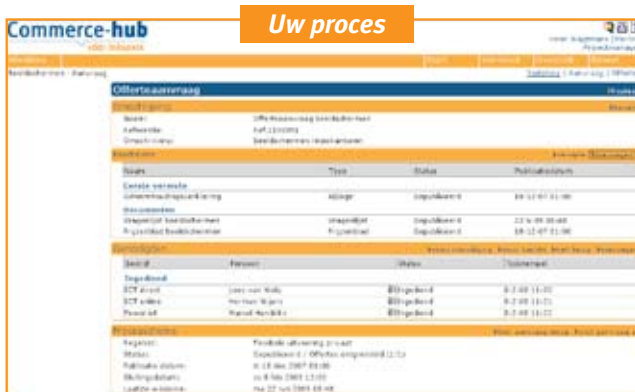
Commerce-hub
voor inkopers

Uw proces

Offerteaanvraag

Omschrijving

Naam: Offerteaanvraag beeldschermen
Referentie: Ref.1310091
Omschrijving: Beeldschermen inspectanten

Bestanden

| Naam | Type | Status | Publicatiedatum |
|---|---|---|---|
| Eerste versie | | | |
| Conventiedocumenten | Bijlage | Gepubliceerd | 18-12-07 01:00 |
| Documenten | | | |
| Vragenlijst beeldschermen | Vragenlijst | Gepubliceerd | 22-8-08 00:00 |
| Prijslijst beeldschermen | Prijslijst | Gepubliceerd | 18-12-07 01:00 |

Genodigden

| Bedrijf | Persoon | Status | Tijdstempel |
|---|---|---|---|
| Ingediend | | | |
| ICT direct | Lees van Wells | Ingediend | 8-2-08 11:02 |
| ICT online | Herman Nijers | Ingediend | 8-2-08 11:00 |
| Power kit | Marcel Hendriks | Ingediend | 8-2-08 11:02 |

Procesinformatie

Regelset: Eindtijds uitvoering proces
Status: Gepubliceerd / Offertes ontvangen
Publicatie datum: 18 dec 2007 01:00
Sluitingsdatum: 8 feb 2008 13:00
Laatste wijziging: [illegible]